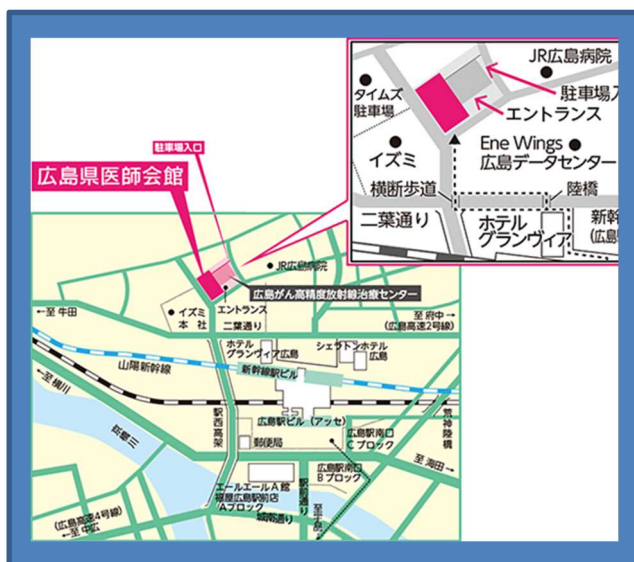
JR広島病院
タイムズ駐車場
駐車場入
エントランス
イズミ
Ene Wings 広島データセンター
横断歩道
陸橋
二葉通り
ホテルグランヴィア
新幹
(広島

駐車場入口
広島県医師会館
JR広島病院
イズミ本社
エントランス
広島がん高精度放射線治療センター
二葉通り
至 牛田
至 府中
(広島高速2号線)
ホテルグランヴィア広島
シェラトン広島
山陽新幹線
新幹線駅ビル
至 横川
駅西高架
広島駅ビル(アッセ)
広島駅南口Cブロック
荒神陸橋
郵便局
至 海田
広島駅南口Bブロック
エールエールA館
福屋広島駅前店
Aブロック
城南通り
(広島高速4号線)
至 宇品
至 中広